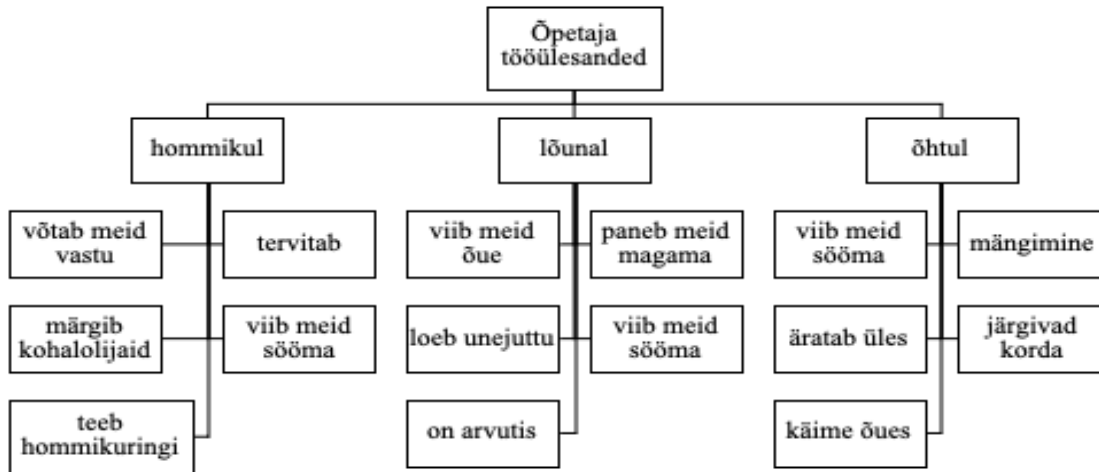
Õpetaja tööülesanded

hommikul

võtab meid vastu

tervitab

märgib kohalolijaid

viib meid sööma

teeb hommikuringi

lõunal

viib meid õue

paneb meid magama

loeb unejuttu

viib meid sööma

on arvutis

õhtul

viib meid sööma

mängimine

äratab üles

järgivad korda

käime õues